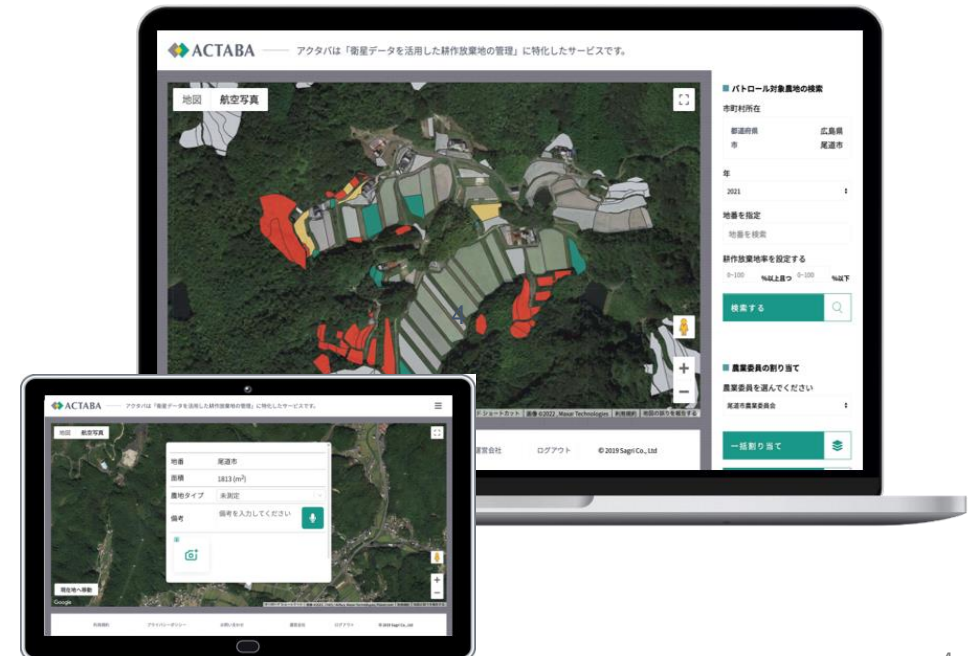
ACTABA アクタバは「衛星データを活用した耕作放棄地の管理」に特化したサービスです。

地図 航空写真

パトロール対象農地の検索

市町村所在

| 都道府県 | 広島県 |
|---|---|
| 市 | 尾道市 |

年

2021

地番を指定

地番を検索

耕作放棄地率を設定する

0-100 %以上且つ 0-100 %以下

検索する

農業委員の割り当て

農業委員を選んでください

尾道市農業委員会

一括割り当て

ショートカット 画像 ©2022 Maxar Technologies 利用規約 地図の誤りを報告する

運営会社 ログアウト © 2019 Sagri Co., Ltd

ACTABA アクタバは「衛星データを活用した耕作放棄地の管理」に特化したサービスです。

地図 航空写真

| 地番 | 尾道市 |
|---|---|
| 面積 | 1813 (m²) |
| 農地タイプ | 未測定 |
| 備考 | 備考を入力してください |

現在地へ移動

Google

利用規約 プライバシーポリシー お問い合わせ 運営会社 ログアウト © 2019 Sagri Co., Ltd

4